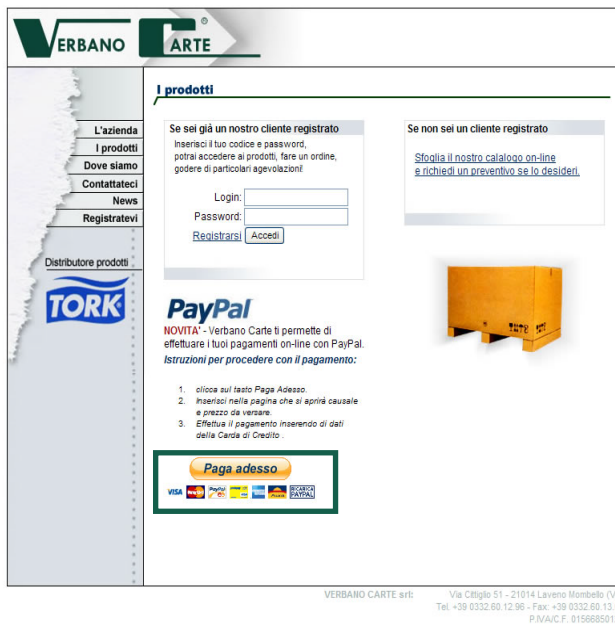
VERBANO CARTE ®

L'azienda
I prodotti
Dove siamo
Contattateci
News
Registratevi

Distributore prodotti
TORK

I prodotti

Se sei già un nostro cliente registrato

Inserisci il tuo codice e password, potrai accedere ai prodotti, fare un ordine, godere di particolari agevolazioni!

Login:
Password:
Registrarsi Accedi

Se non sei un cliente registrato

Sfoglia il nostro catalogo on-line e richiedi un preventivo se lo desideri.

PayPal

NOVITA' - Verbano Carte ti permette di effettuare i tuoi pagamenti on-line con PayPal.

Istruzioni per procedere con il pagamento:

1. clicca sul tasto Paga Adesso.
2. Inserisci nella pagina che si aprirà causale e prezzo da versare.
3. Effettua il pagamento inserendo di dati della Carda di Credito .

Paga adesso

VISA PayPal RICARICA PAYPAL

VERBANO CARTE srl: Via Cittiglio 51 - 21014 Laveno Mombello (V
Tel. +39 0332.60.12.96 - Fax: +39 0332.60.13.
P.IVA/C.F. 01566850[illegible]